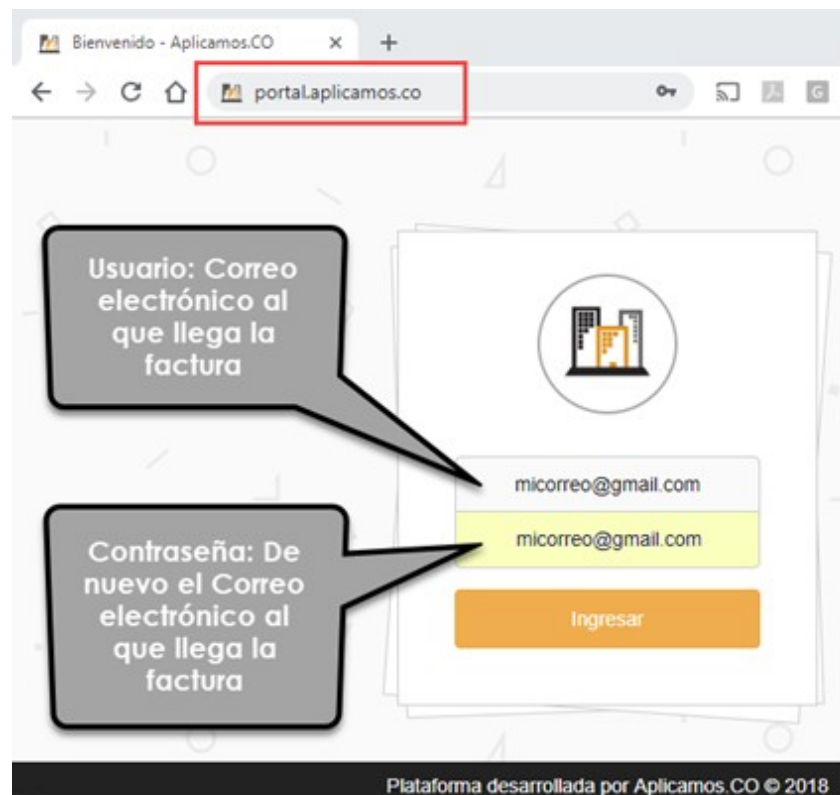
Bienvenido - Aplicamos.CO ×

portal.aplicamos.co

Usuario: Correo electrónico al que llega la factura

micorreo@gmail.com

micorreo@gmail.com

Contraseña: De nuevo el Correo electrónico al que llega la factura

Ingresar

Plataforma desarrollada por Aplicamos.CO © 2018